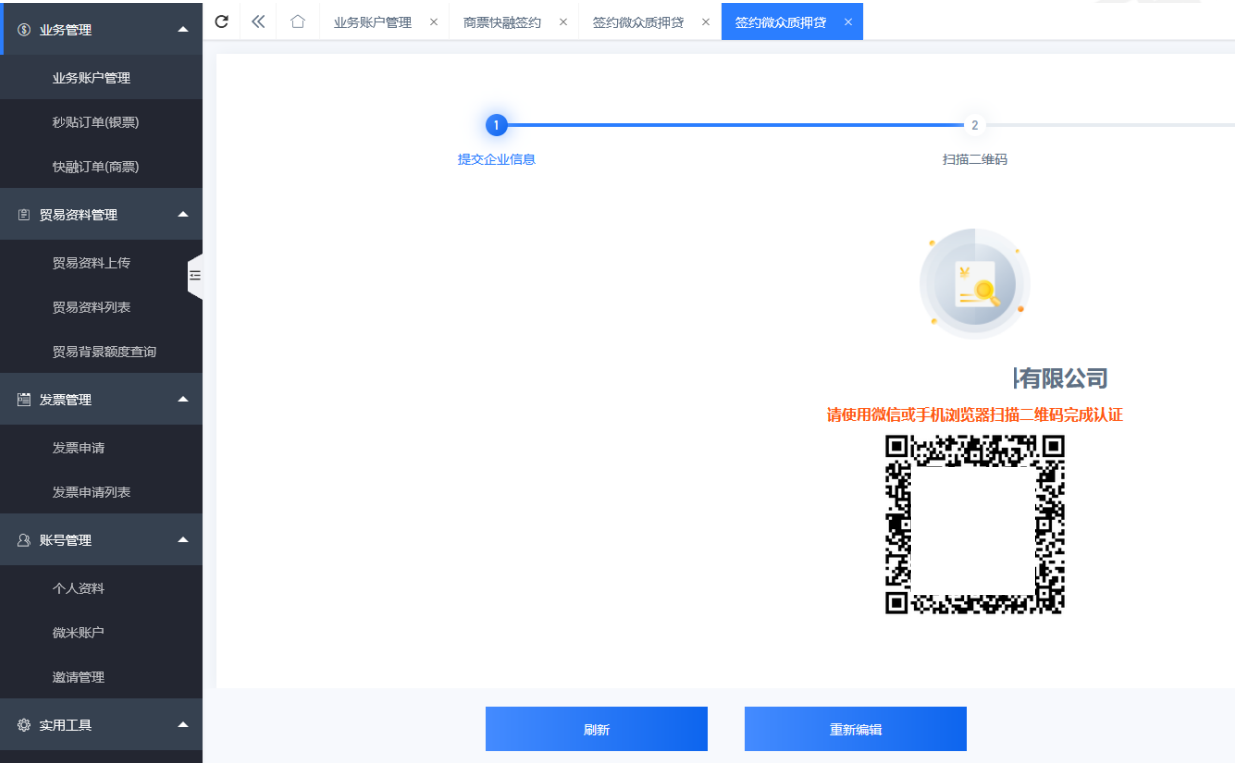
业务管理
业务账户管理
秒贴订单(银票)
快融订单(商票)
贸易资料管理
贸易资料上传
贸易资料列表
贸易背景额度查询
发票管理
发票申请
发票申请列表
账号管理
个人资料
微米账户
邀请管理
实用工具

业务账户管理 ×
商票快融签约 ×
签约微众质押贷 ×
签约微众质押贷 ×

1
提交企业信息
2
扫描二维码

¥

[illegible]有限公司
请使用微信或手机浏览器扫描二维码完成认证

刷新
重新编辑